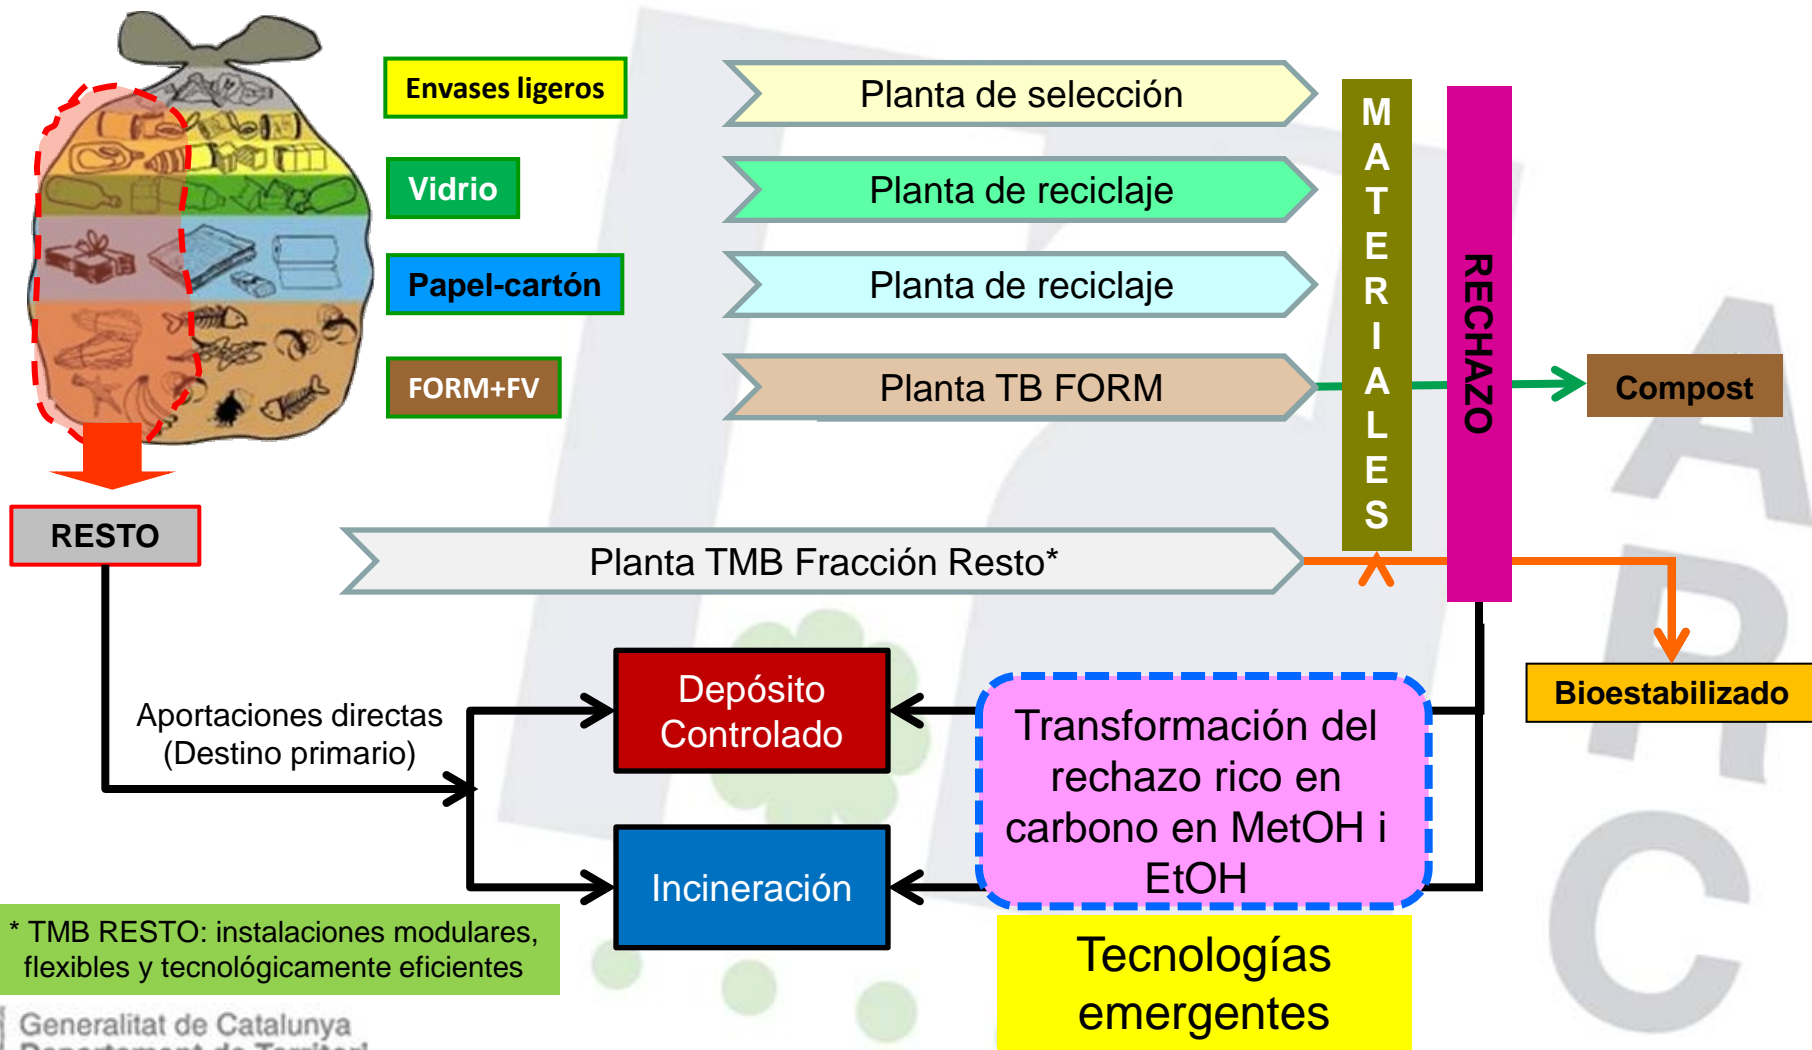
Envases ligeros

Vidrio

Papel-cartón

FORM+FV

Planta de selección

Planta de reciclaje

Planta de reciclaje

Planta TB FORM

MATERIALES

RECHAZO

Compost

RESTO

Planta TMB Fracción Resto*

Bioestabilizado

Aportaciones directas (Destino primario)

Depósito Controlado

Incineración

Transformación del rechazo rico en carbono en MetOH i EtOH

Tecnologías emergentes

* TMB RESTO: instalaciones modulares, flexibles y tecnológicamente eficientes

Generalitat de Catalunya
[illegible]